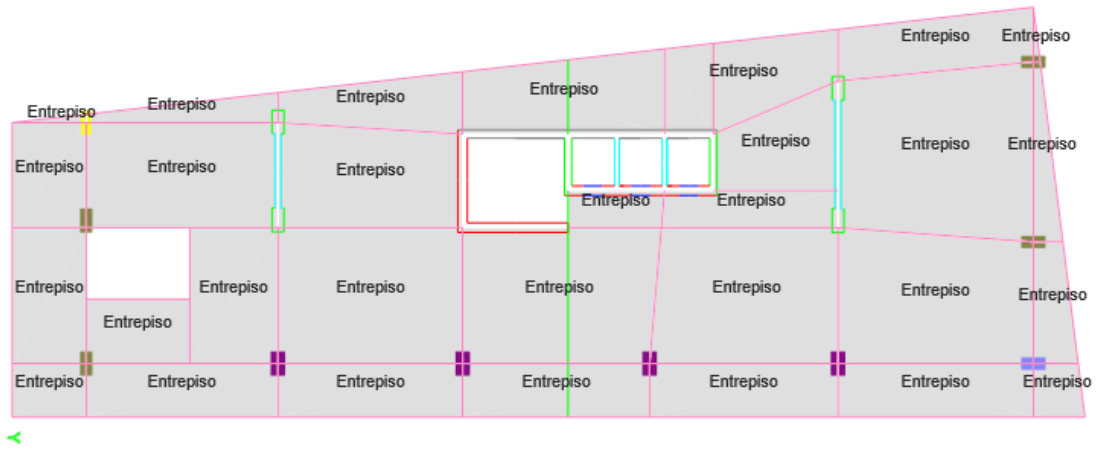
Entrepiso Entrepiso
Entrepiso
Entrepiso
Entrepiso Entrepiso
Entrepiso
Entrepiso
Entrepiso Entrepiso Entrepiso Entrepiso Entrepiso
Entrepiso Entrepiso
Entrepiso Entrepiso Entrepiso Entrepiso Entrepiso Entrepiso Entrepiso
Entrepiso
Entrepiso Entrepiso Entrepiso Entrepiso Entrepiso Entrepiso Entrepiso